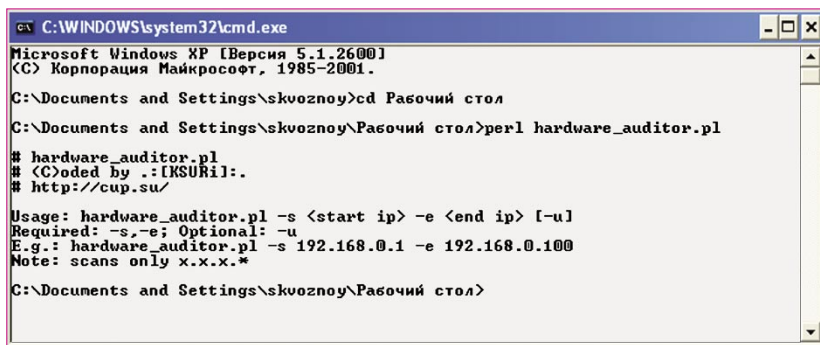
C:\WINDOWS\system32\cmd.exe

Microsoft Windows XP [Версия 5.1.2600]
(C) Корпорация Майкрософт, 1985-2001.

C:\Documents and Settings\skvoznoy>cd Рабочий стол

C:\Documents and Settings\skvoznoy\Рабочий стол>perl hardware_auditor.pl

# hardware_auditor.pl
# (C)oded by .:[KSURi]:.
# http://cup.su/

Usage: hardware_auditor.pl -s <start ip> -e <end ip> [-u]
Required: -s,-e; Optional: -u
E.g.: hardware_auditor.pl -s 192.168.0.1 -e 192.168.0.100
Note: scans only x.x.x.*

C:\Documents and Settings\skvoznoy\Рабочий стол>